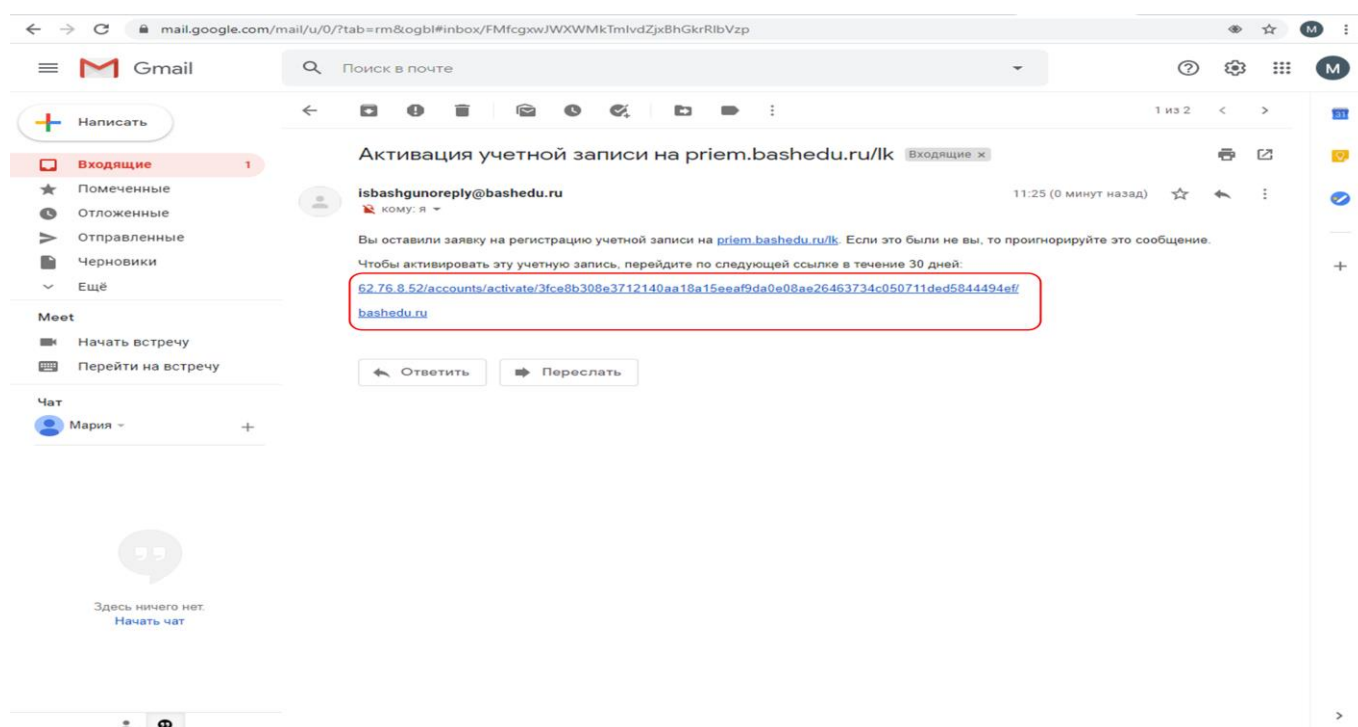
mail.google.com/mail/u/0/?tab=rm&ogbl#inbox/FMfcgxwJWXWMkTmlvdZjxBhGkrRlbVzp

M

Gmail

Поиск в почте

M

Написать

Входящие 1

Помеченные

Отложенные

Отправленные

Черновики

Ещё

Meet

Начать встречу

Перейти на встречу

Чат

Мария

Здесь ничего нет.
Начать чат

1 из 2

Активация учетной записи на priem.bashedu.ru/lk Входящие ×

isbashgunoreply@bashedu.ru
кому: я

11:25 (0 минут назад)

Вы оставили заявку на регистрацию учетной записи на priem.bashedu.ru/lk. Если это были не вы, то проигнорируйте это сообщение.

Чтобы активировать эту учетную запись, перейдите по следующей ссылке в течение 30 дней:

62.76.8.52/accounts/activate/3fce8b308e3712140aa18a15eeaf9da0e08ae26463734c050711ded5844494ef/

bashedu.ru

Ответить

Переслать